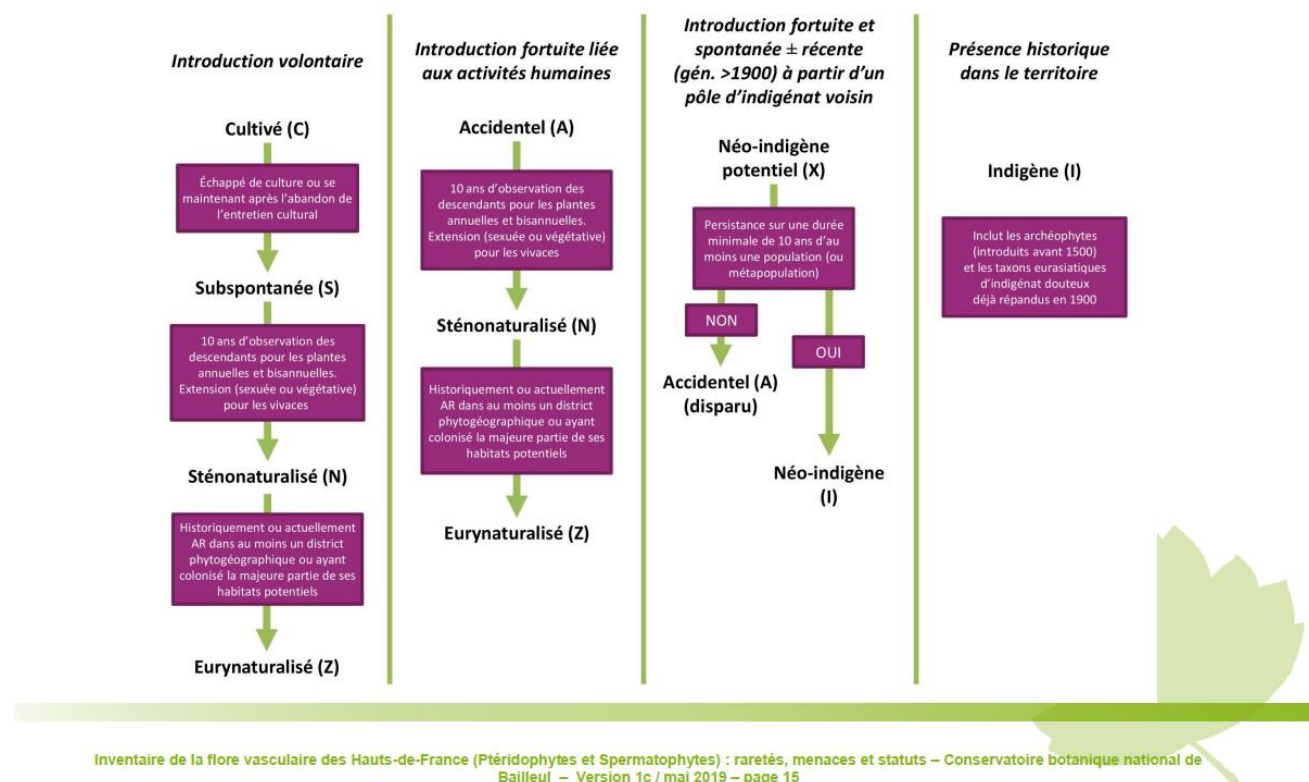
Introduction volontaire

Cultivé (C)

Échappé de culture ou se maintenant après l'abandon de l'entretien cultural

Subspontanée (S)

10 ans d'observation des descendants pour les plantes annuelles et bisannuelles. Extension (sexuée ou végétative) pour les vivaces

Sténonaturalisé (N)

Historiquement ou actuellement AR dans au moins un district phytogéographique ou ayant colonisé la majeure partie de ses habitats potentiels

Eurynaturalisé (Z)

Introduction fortuite liée aux activités humaines

Accidentel (A)

10 ans d'observation des descendants pour les plantes annuelles et bisannuelles. Extension (sexuée ou végétative) pour les vivaces

Sténonaturalisé (N)

Historiquement ou actuellement AR dans au moins un district phytogéographique ou ayant colonisé la majeure partie de ses habitats potentiels

Eurynaturalisé (Z)

Introduction fortuite et spontanée ± récente (gén. >1900) à partir d'un pôle d'indigénat voisin

Néo-indigène potentiel (X)

Persistance sur une durée minimale de 10 ans d'au moins une population (ou métapopulation)

NON

OUI

Accidentel (A) (disparu)

Néo-indigène (I)

Présence historique dans le territoire

Indigène (I)

Inclut les archéophytes (introduits avant 1500) et les taxons eurasiatiques d'indigénat douteux déjà répandus en 1900

Inventaire de la flore vasculaire des Hauts-de-France (Ptéridophytes et Spermatophytes) : raretés, menaces et statuts – Conservatoire botanique national de Bailleul – Version 1c / mai 2019 – page 15